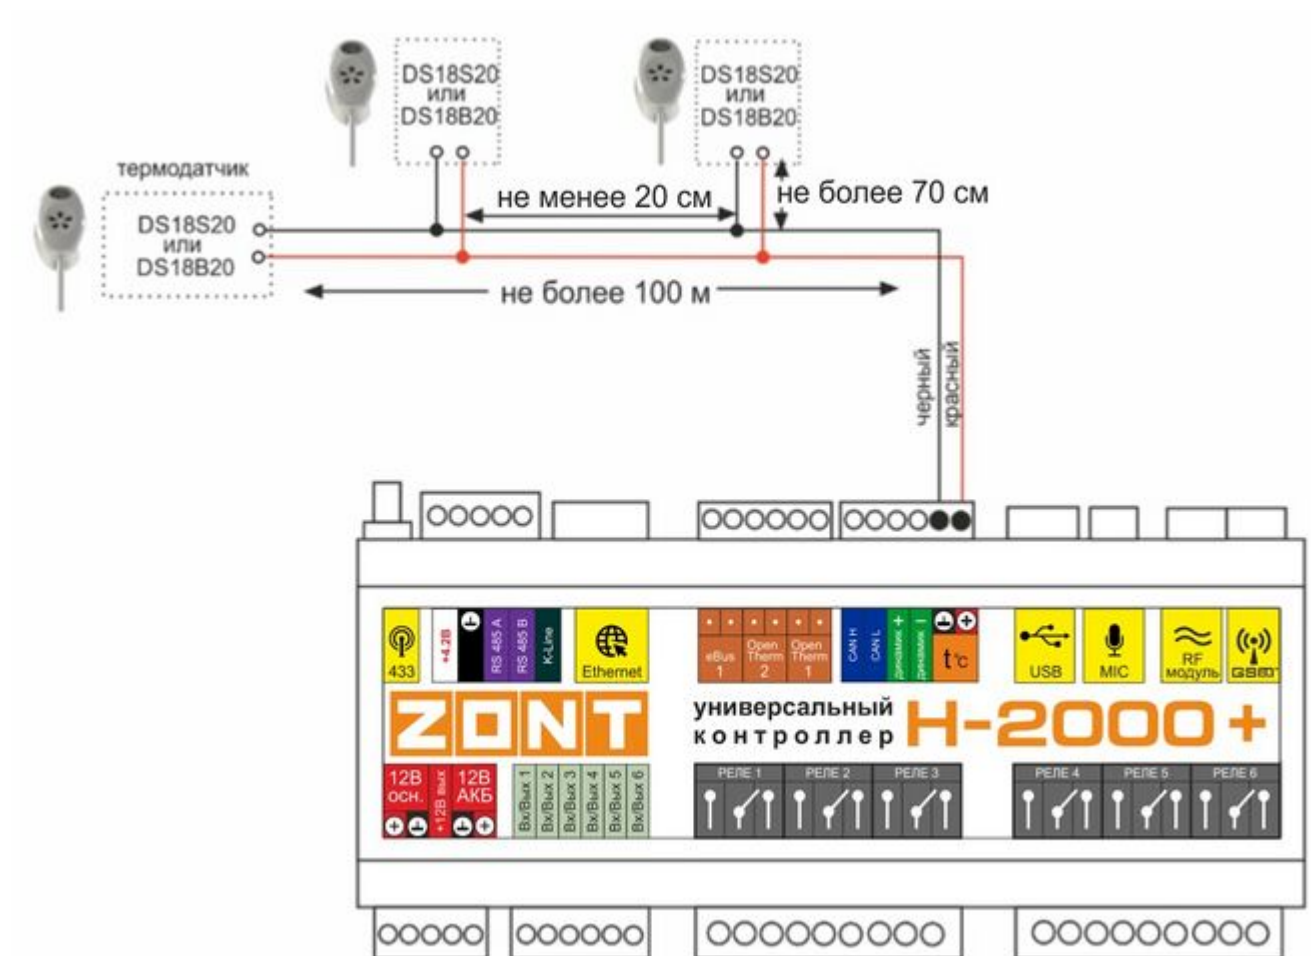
DS18S20 или DS18B20

DS18S20 или DS18B20

термодатчик

DS18S20 или DS18B20

не менее 20 см

не более 70 см

не более 100 м

черный

красный

433

+4.2В

RS 485 A

RS 485 B

K-Line

Ethernet

eBus 1

Open Therm 2

Open Therm 1

CAN H

CAN L

динамик +

динамик −

t°c

USB

MIC

RF модуль

GSM

ZONT

универсальный контроллер

H-2000+

12В осн.

+12В вых

12В АКБ

Вх/Вых 1

Вх/Вых 2

Вх/Вых 3

Вх/Вых 4

Вх/Вых 5

Вх/Вых 6

РЕЛЕ 1

РЕЛЕ 2

РЕЛЕ 3

РЕЛЕ 4

РЕЛЕ 5

РЕЛЕ 6